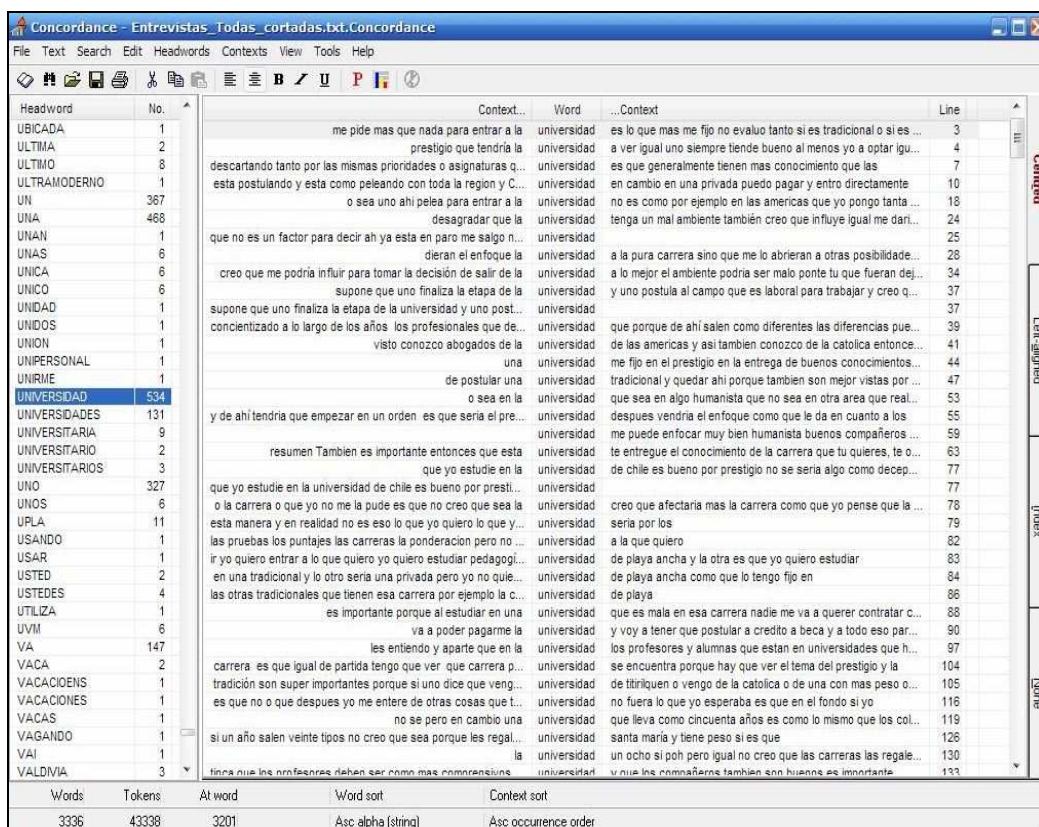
Concordance - Entrevistas_Todas_cortadas.txt.Concordance

File Text Search Edit Headwords Contexts View Tools Help

| Headword | No. |
|---|---|
| UBICADA | 1 |
| ULTIMA | 2 |
| ULTIMO | 8 |
| ULTRAMODERNO | 1 |
| UN | 367 |
| UNA | 468 |
| UNAN | 1 |
| UNAS | 6 |
| UNICA | 6 |
| UNICO | 6 |
| UNIDAD | 1 |
| UNIDOS | 1 |
| UNION | 1 |
| UNIPERSONAL | 1 |
| UNIRME | 1 |
| UNIVERSIDAD | 534 |
| UNIVERSIDADES | 131 |
| UNIVERSITARIA | 9 |
| UNIVERSITARIO | 2 |
| UNIVERSITARIOS | 3 |
| UNO | 327 |
| UNOS | 6 |
| UPLA | 11 |
| USANDO | 1 |
| USAR | 1 |
| USTED | 2 |
| USTEDES | 4 |
| UTILIZA | 1 |
| UVM | 6 |
| VA | 147 |
| VACA | 2 |
| VACACIOENS | 1 |
| VACACIONES | 1 |
| VACAS | 1 |
| VAGANDO | 1 |
| VAI | 1 |
| VALDIVIA | 3 |

| Context... | Word | ...Context | Line |
|---|---|---|---|
| me pide mas que nada para entrar a la | universidad | es lo que mas me fijo no evaluo tanto si es tradicional o si es ... | 3 |
| prestigio que tendría la | universidad | a ver igual uno siempre tiende bueno al menos yo a optar igu... | 4 |
| descartando tanto por las mismas prioridades o asignaturas q... | universidad | es que generalmente tienen mas conocimiento que las | 7 |
| esta postulando y esta como peleando con toda la region y C... | universidad | en cambio en una privada puedo pagar y entro directamente | 10 |
| o sea uno ahi pelea para entrar a la | universidad | no es como por ejemplo en las americas que yo pongo tanta ... | 18 |
| desagradar que la | universidad | tenga un mal ambiente también creo que influye igual me dari... | 24 |
| que no es un factor para decir ah ya esta en paro me salgo n... | universidad | | 25 |
| dieran el enfoque la | universidad | a la pura carrera sino que me lo abrieran a otras posibilidade... | 28 |
| creo que me podría influir para tomar la decisión de salir de la | universidad | a lo mejor el ambiente podria ser malo ponte tu que fueran dej... | 34 |
| supone que uno finaliza la etapa de la | universidad | y uno postula al campo que es laboral para trabajar y creo q... | 37 |
| supone que uno finaliza la etapa de la universidad y uno post... | universidad | | 37 |
| concientizado a lo largo de los años los profesionales que de... | universidad | que porque de ahí salen como diferentes las diferencias pue... | 39 |
| visto conozco abogados de la | universidad | de las americas y asi tambien conozco de la catolica entonce... | 41 |
| una | universidad | me fijo en el prestigio en la entrega de buenos conocimientos... | 44 |
| de postular una | universidad | tradicional y quedar ahi porque tambien son mejor vistas por ... | 47 |
| o sea en la | universidad | que sea en algo humanista que no sea en otra area que real... | 53 |
| y de ahí tendria que empezar en un orden es que seria el pre... | universidad | despues vendria el enfoque como que le da en cuanto a los | 55 |
| | universidad | me puede enfocar muy bien humanista buenos compañeros ... | 59 |
| resumen Tambien es importante entonces que esta | universidad | te entregue el conocimiento de la carrera que tu quieres, te o... | 63 |
| que yo estudie en la | universidad | de chile es bueno por prestigio no se seria algo como decep... | 77 |
| que yo estudie en la universidad de chile es bueno por presti... | universidad | | 77 |
| o la carrera o que yo no me la pude es que no creo que sea la | universidad | creo que afectaria mas la carrera como que yo pense que la ... | 78 |
| esta manera y en realidad no es eso lo que yo quiero lo que y... | universidad | seria por los | 79 |
| las pruebas los puntajes las carreras la ponderacion pero no ... | universidad | a la que quiero | 82 |
| ir yo quiero entrar a lo que quiero yo quiero estudiar pedagogi... | universidad | de playa ancha y la otra es que yo quiero estudiar | 83 |
| en una tradicional y lo otro seria una privada pero yo no quie... | universidad | de playa ancha como que lo tengo fijo en | 84 |
| las otras tradicionales que tienen esa carrera por ejemplo la c... | universidad | de playa | 86 |
| es importante porque al estudiar en una | universidad | que es mala en esa carrera nadie me va a querer contratar c... | 88 |
| va a poder pagarme la | universidad | y voy a tener que postular a credito a beca y a todo eso par... | 90 |
| les entiendo y aparte que en la | universidad | los profesores y alumnas que estan en universidades que h... | 97 |
| carrera es que igual de partida tengo que ver que carrera p... | universidad | se encuentra porque hay que ver el tema del prestigio y la | 104 |
| tradición son super importantes porque si uno dice que veng... | universidad | de titirilquen o vengo de la catolica o de una con mas peso o... | 105 |
| es que no o que despues yo me entere de otras cosas que t... | universidad | no fuera lo que yo esperaba es que en el fondo si yo | 116 |
| no se pero en cambio una | universidad | que lleva como cincuenta años es como lo mismo que los col... | 119 |
| si un año salen veinte tipos no creo que sea porque les regal... | universidad | santa maría y tiene peso si es que | 126 |
| la | universidad | un ocho si poh pero igual no creo que las carreras las regale... | 130 |
| tinca que los profesores deben ser como mas comprensivos | universidad | y que los compañeros tambien son buenos es importante | 133 |

Centred
Left-aligned
Index
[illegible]

| Words | Tokens | At word | Word sort | Context sort |
|---|---|---|---|---|
| 3336 | 43338 | 3201 | Asc alpha (string) | Asc occurrence order |